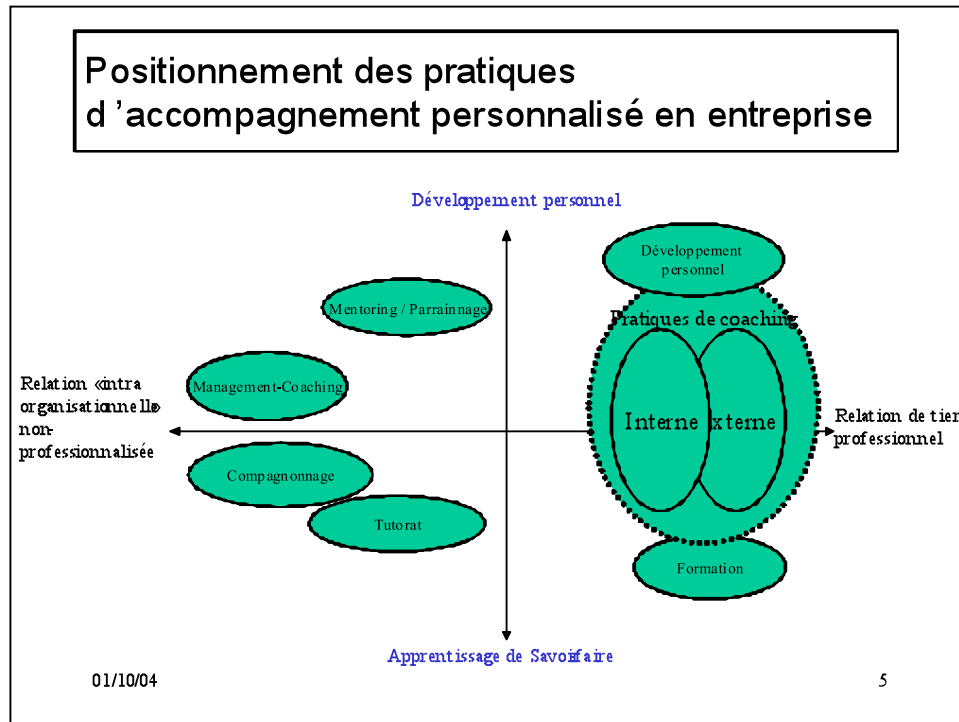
Positionnement des pratiques d 'accompagnement personnalisé en entreprise

Développement personnel

Développement personnel

Mentoring / Parrainnage

Pratiques de coaching

Relation «intra organisationnelle» non-professionnalisée

Management-Coaching

Interne

xterne

Relation de tier professionnel

Compagnonnage

Tutorat

Formation

Apprentissage de Savoirfaire

01/10/04

5